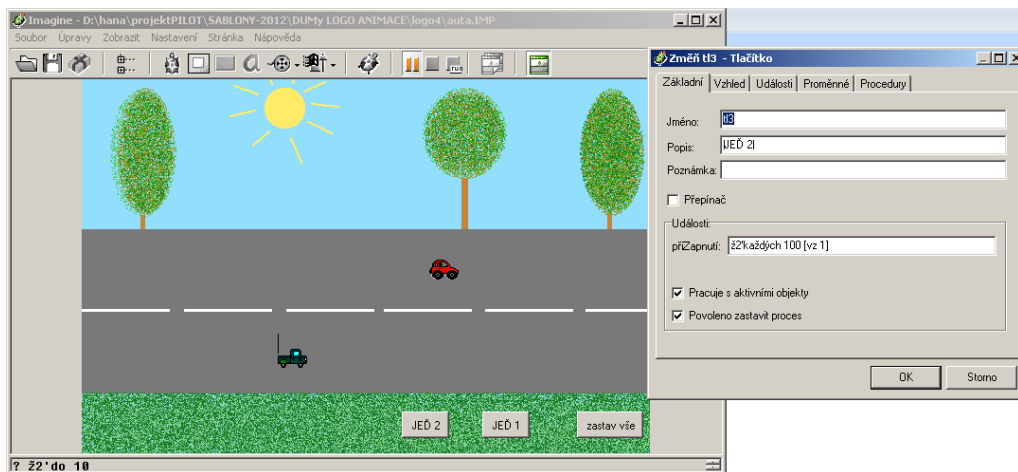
Imagine - D:\hana\projektPILOT\SABLONY-2012\DUMy LOGO ANIMACE\logo4\auta.IMP

Soubor Úpravy Zobrazit Nastavení Stránka Nápověda

Změň tl3 - Tlačítko

Základní Vzhled Události Proměnné Procedury

Jméno: tl3

Popis: JEĎ 2

Poznámka:

Přepínač

Události:

přiZapnutí: ž2'každých 100 [vz 1]

Pracuje s aktivními objekty

Povoleno zastavit proces

OK Storno

JEĎ 2 JEĎ 1 zastav vše

? ž2'do 10